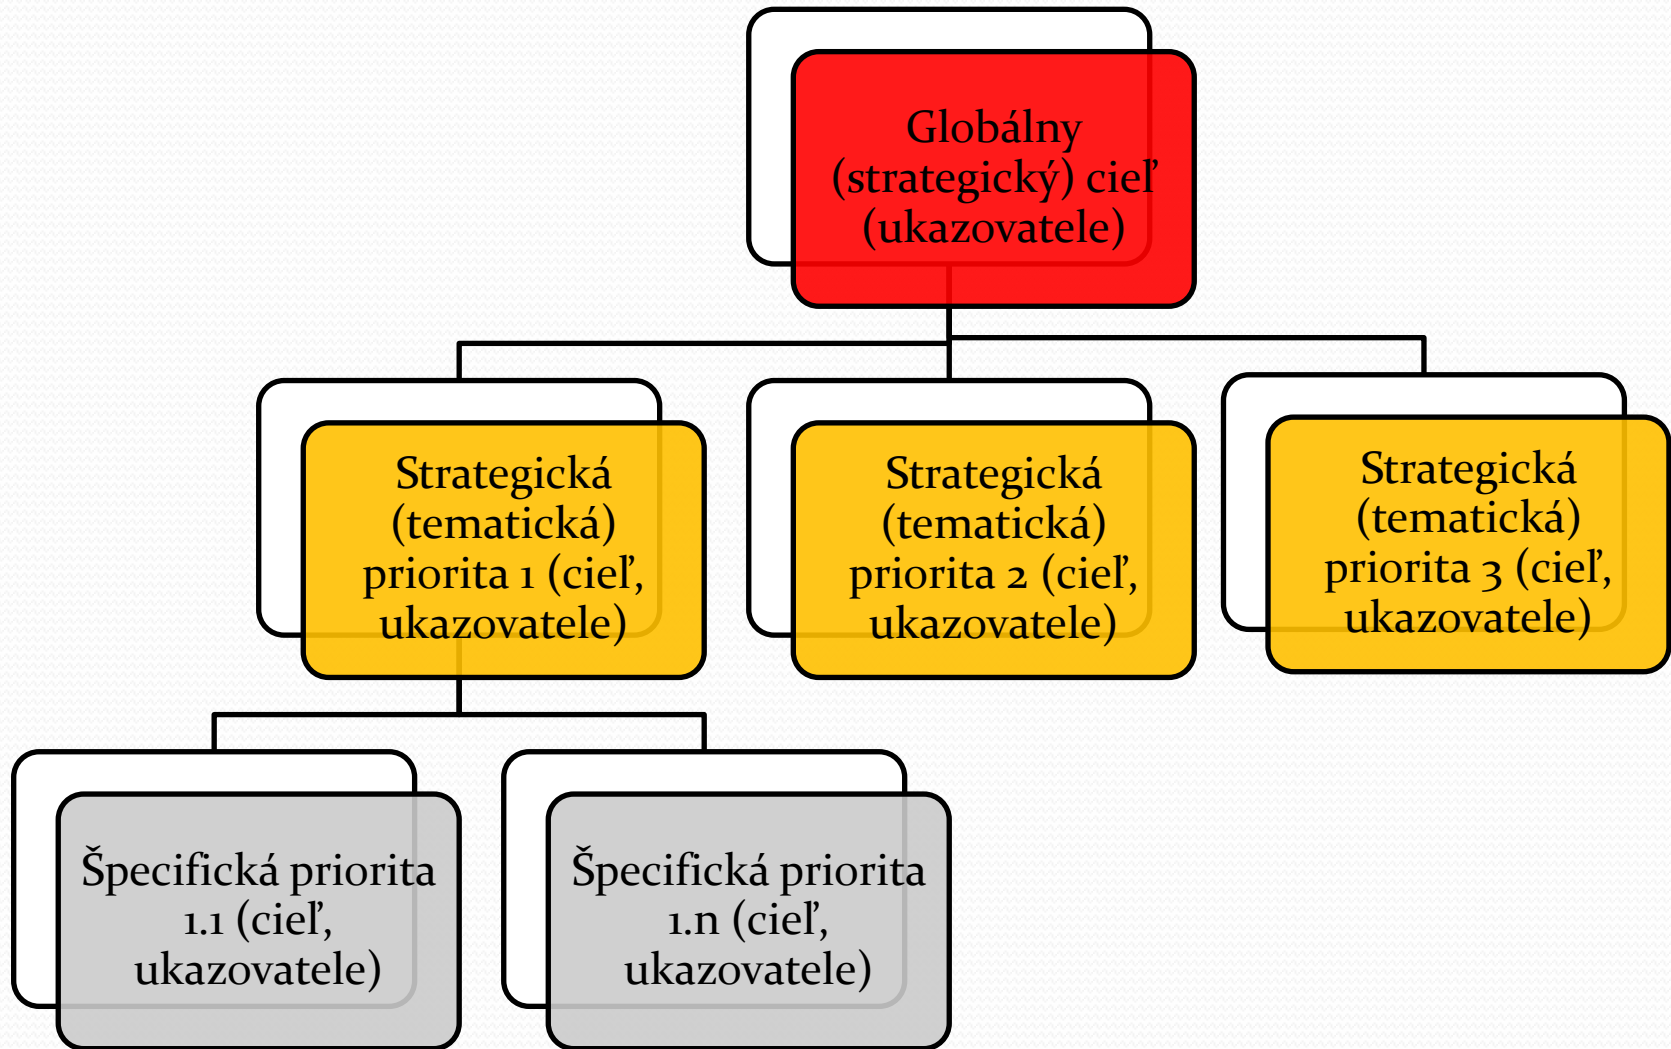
Globálny (strategický) cieľ (ukazovatele)

Strategická (tematická) priorita 1 (cieľ, ukazovatele)

Strategická (tematická) priorita 2 (cieľ, ukazovatele)

Strategická (tematická) priorita 3 (cieľ, ukazovatele)

Špecifická priorita 1.1 (cieľ, ukazovatele)

Špecifická priorita 1.n (cieľ, ukazovatele)